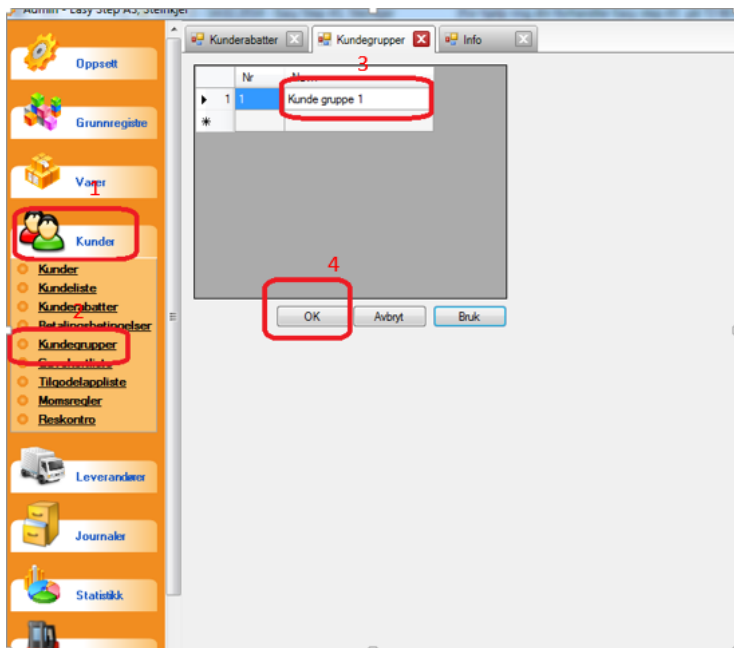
Admin - Easy Step AS, Steinkjer

Oppsett
Grunnregistre
Varer
1
Kunder
Kunder
Kundeliste
Kunderabatter
Betalingsbetingelser
2
Kundegrupper
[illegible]
Tilgodelappliste
Momsregler
Reskontro
Leverandører
Journaler
Statistikk

Kunderabatter | Kundegrupper | Info

| | Nr | Navn |
|---|---|---|
| ▸ 1 | 1 | Kunde gruppe 1 |
| * | | |

3
4
OK | Avbryt | Bruk